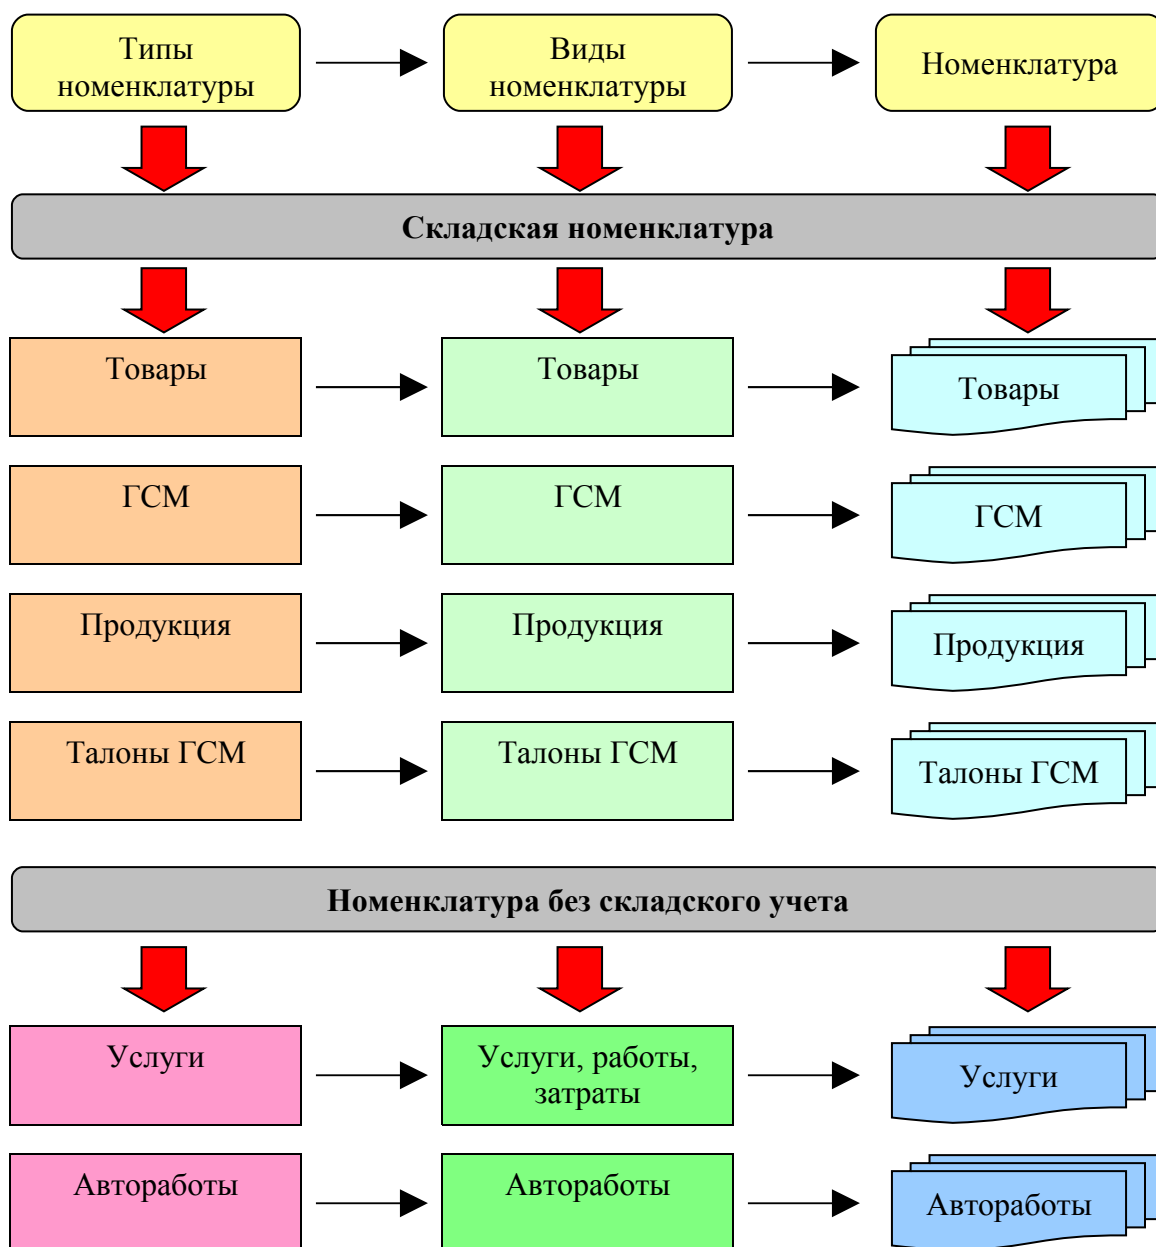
Типы номенклатуры

Виды номенклатуры

Номенклатура

Складская номенклатура

Товары

Товары

Товары

ГСМ

ГСМ

ГСМ

Продукция

Продукция

Продукция

Талоны ГСМ

Талоны ГСМ

Талоны ГСМ

Номенклатура без складского учета

Услуги

Услуги, работы, затраты

Услуги

Автоработы

Автоработы

Автоработы